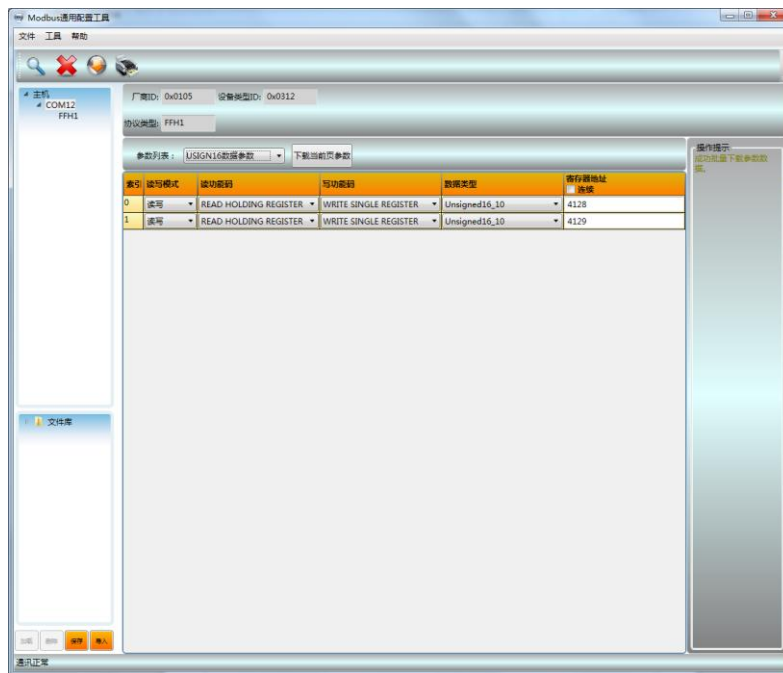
Modbus通用配置工具

文件 工具 帮助

主机
COM12
FFH1

厂商ID: 0x0105 设备类型ID: 0x0312

协议类型: FFH1

参数列表: USIGN16数据参数 下载当前页参数

| 索引 | 读写模式 | 读功能码 | 写功能码 | 数据类型 | 寄存器地址 连续 |
|---|---|---|---|---|---|
| 0 | 读写 | READ HOLDING REGISTER | WRITE SINGLE REGISTER | Unsigned16_10 | 4128 |
| 1 | 读写 | READ HOLDING REGISTER | WRITE SINGLE REGISTER | Unsigned16_10 | 4129 |

操作提示
成功批量下载参数数据。

文件库

加载 删除 保存 导入

通讯正常